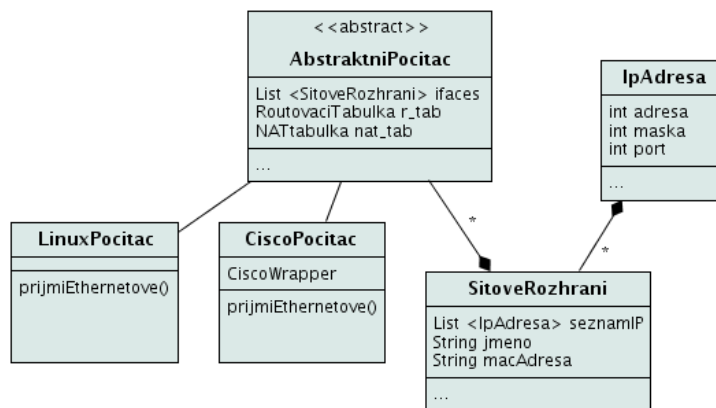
<<abstract>>
AbstraktniPocitac
List <SitoveRozhrani> ifaces
RoutovaciTabulka r_tab
NATtabulka nat_tab
...

IpAdresa
int adresa
int maska
int port
...

LinuxPocitac
prijmiEthernetove()

CiscoPocitac
CiscoWrapper
prijmiEthernetove()

*

*

SitoveRozhrani
List <IpAdresa> seznamIP
String jmeno
String macAdresa
...